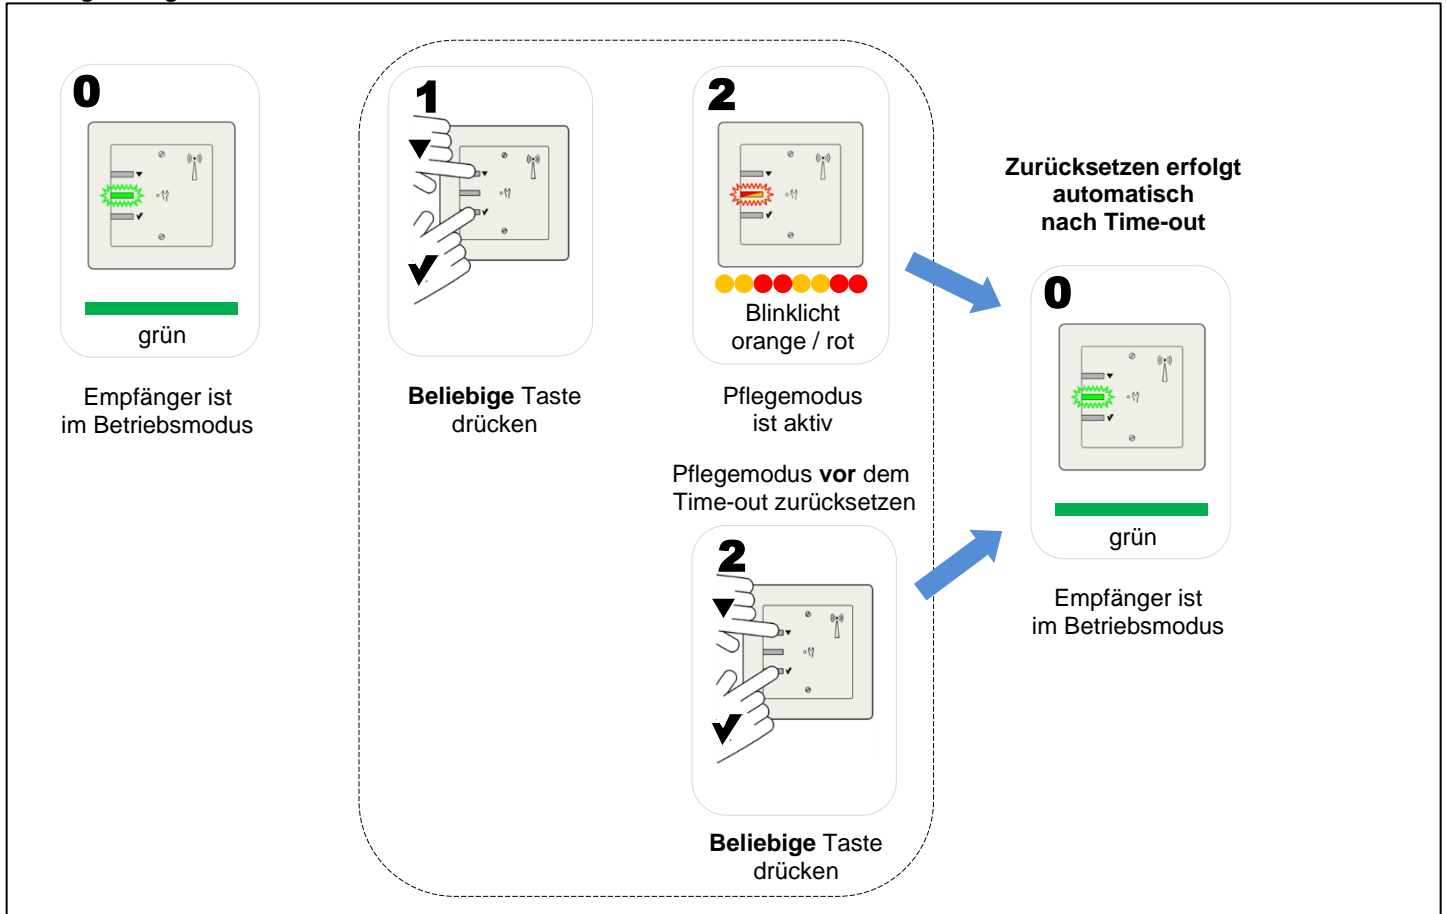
0

grün

Empfänger ist im Betriebsmodus

1

**Beliebige** Taste drücken

2

Blinklicht orange / rot

Pflegemodus ist aktiv

Pflegemodus **vor** dem Time-out zurücksetzen

2

**Beliebige** Taste drücken

**Zurücksetzen erfolgt automatisch nach Time-out**

0

grün

Empfänger ist im Betriebsmodus